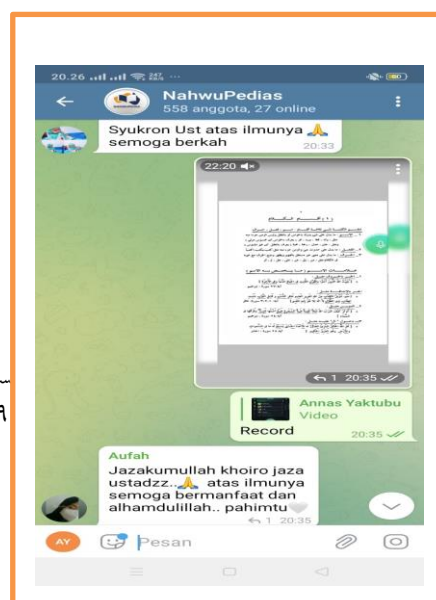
20.26

NahwuPedias
558 anggota, 27 online

Syukron Ust atas ilmunya 🙏
semoga berkah
20:33

22:20

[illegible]

1 20:35

Annas Yaktubu
Video
Record
20:35

Aufah
Jazakumullah khoiro jaza ustadzz..🙏 atas ilmunya semoga bermanfaat dan alhamdulillah.. pahimtu🤍
1 20:35

AY

Pesan